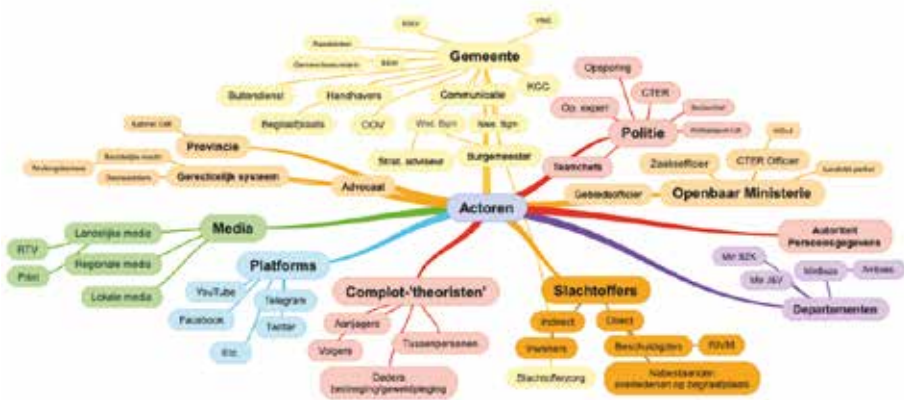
Actoren

Gemeente
BSO
VNG
Raadsleden
Gemeentesecretaris
BAW
Buitendienst
Handhavers
Communicatie
KCC
Begraafplaats
OOV
Woo. Bgm
Wnd. Bgm
Strat. adviseur
Burgemeester

Politie
Opsporing
CTER
Op. expert
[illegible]
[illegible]
Teamchefs

Openbaar Ministerie
Zaaksofficier
CTER Officier
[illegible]
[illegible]
Gebiedsofficier

Autoriteit Persoonsgegevens

Departementen
Min BZK
Min J&V
MinBuza
Ambass.

Slachtoffers
Indirect
Direct
Invalides
Beschuldigden
RIVM
Slachtofferzorg
Nabestaanden overledenen op begraafplaats

Complot-'theoristen'
Aanjagers
Volgers
Tussenpersonen
Daders bedreiging/geweldpleging

Platforms
YouTube
Telegram
Facebook
Twitter
Etc.

Media
Landelijke media
Regionale media
Lokale media
RTV
Print

Provincie
Kabinet CdK
Advocaat
Gerechtelijk systeem
Rechtelijke macht
Rechtsgeleerden
Deskundigen